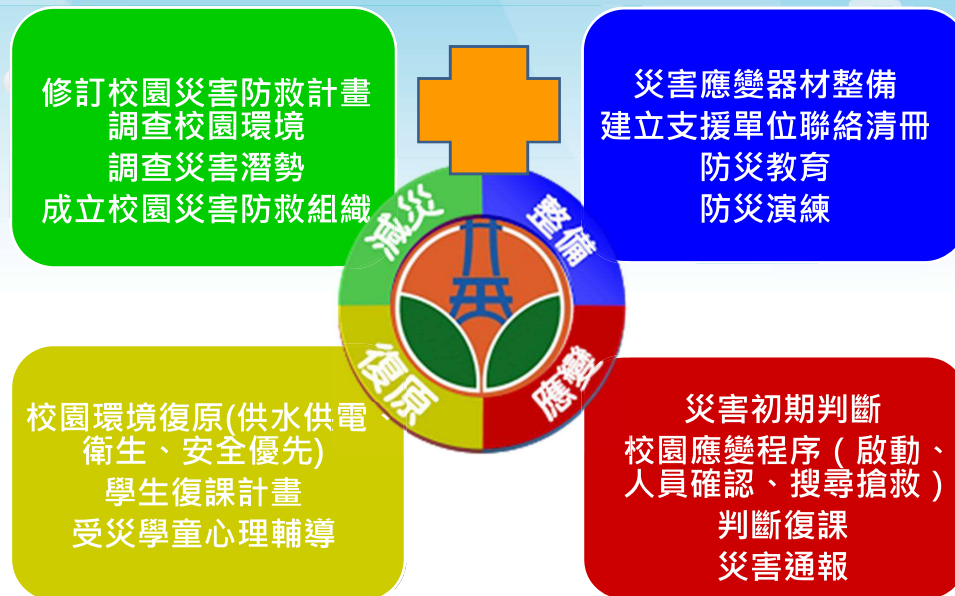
修訂校園災害防救計畫
調查校園環境
調查災害潛勢
成立校園災害防救組織

災害應變器材整備
建立支援單位聯絡清冊
防災教育
防災演練

減災

整備

復原

應變

校園環境復原(供水供電、衛生、安全優先)
學生復課計畫
受災學童心理輔導

災害初期判斷
校園應變程序（啟動、人員確認、搜尋搶救）
判斷復課
災害通報